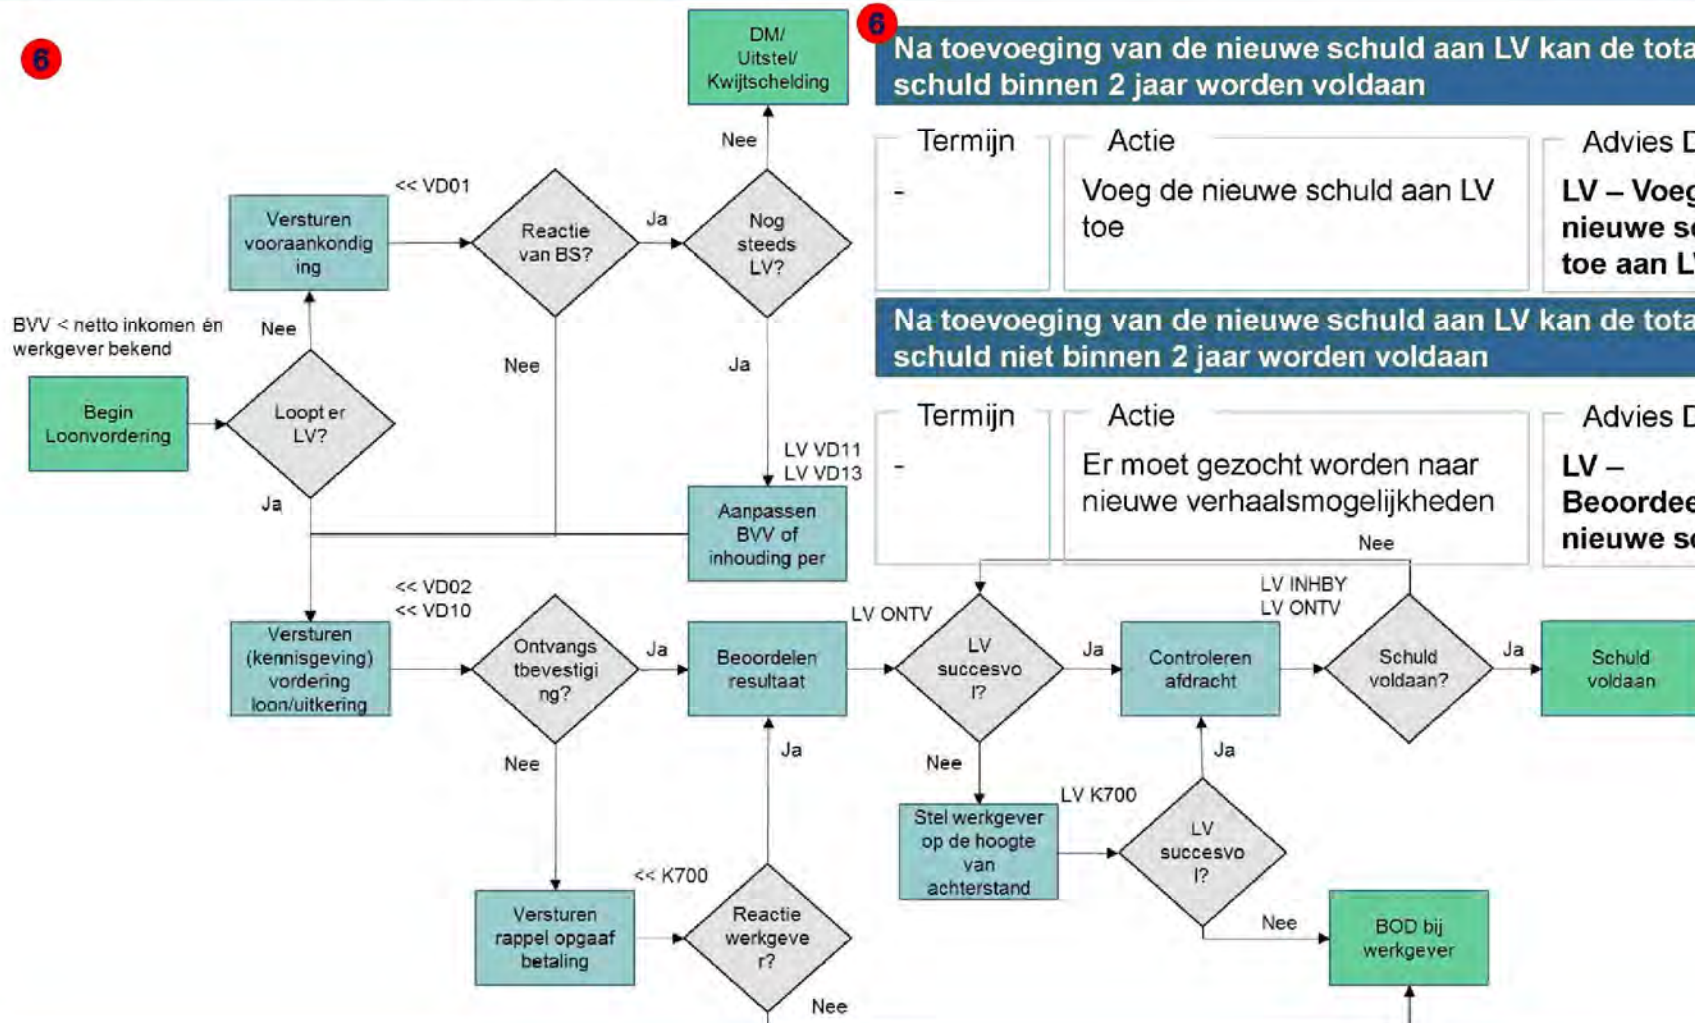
6

DM/ Uitstel/ Kwijtschelding

6

Na toevoeging van de nieuwe schuld aan LV kan de tota schuld binnen 2 jaar worden voldaan

| Termijn | Actie | Advies D |
|---|---|---|
| - | Voeg de nieuwe schuld aan LV toe | LV – Voeg nieuwe s toe aan L |

Na toevoeging van de nieuwe schuld aan LV kan de tota schuld niet binnen 2 jaar worden voldaan

| Termijn | Actie | Advies D |
|---|---|---|
| - | Er moet gezocht worden naar nieuwe verhaalsmogelijkheden | LV – Beoordee nieuwe s |

Nee

<< VD01

Versturen vooraankondiging

Reactie van BS?

Ja

Nog steeds LV?

BVV < netto inkomen én werkgever bekend

Nee

Nee

Ja

Begin Loonvordering

Loopt er LV?

LV VD11
LV VD13

Ja

Aanpassen BVV of inhouding per

Nee

<< VD02
<< VD10

LV INHBY
LV ONTV

LV ONTV

Versturen (kennisgeving) vordering loon/uitkering

Ontvangstbevestiging?

Ja

Beoordelen resultaat

LV succesvol?

Ja

Controleren afdracht

Schuld voldaan?

Ja

Schuld voldaan

Nee

Ja

Nee

Ja

LV K700

Stel werkgever op de hoogte van achterstand

LV succesvol?

<< K700

Versturen rappel opgaaf betaling

Reactie werkgever?

Nee

BOD bij werkgever

Nee